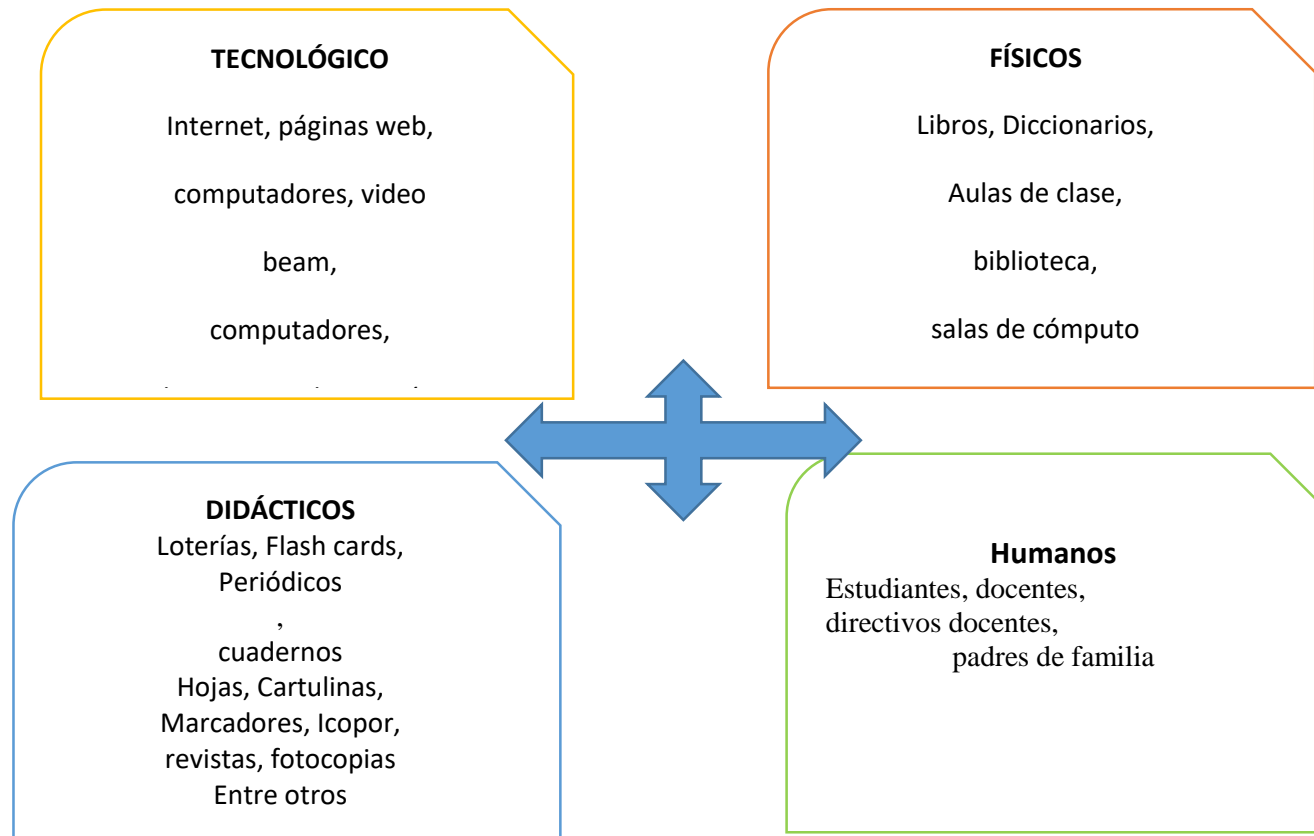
**TECNOLÓGICO**

Internet, páginas web,

computadores, video

beam,

computadores,

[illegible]

**FÍSICOS**

Libros, Diccionarios,

Aulas de clase,

biblioteca,

salas de cómputo

**DIDÁCTICOS**
Loterías, Flash cards,
Periódicos
,
cuadernos
Hojas, Cartulinas,
Marcadores, Icopor,
revistas, fotocopias
Entre otros

**Humanos**
Estudiantes, docentes,
directivos docentes,
padres de familia